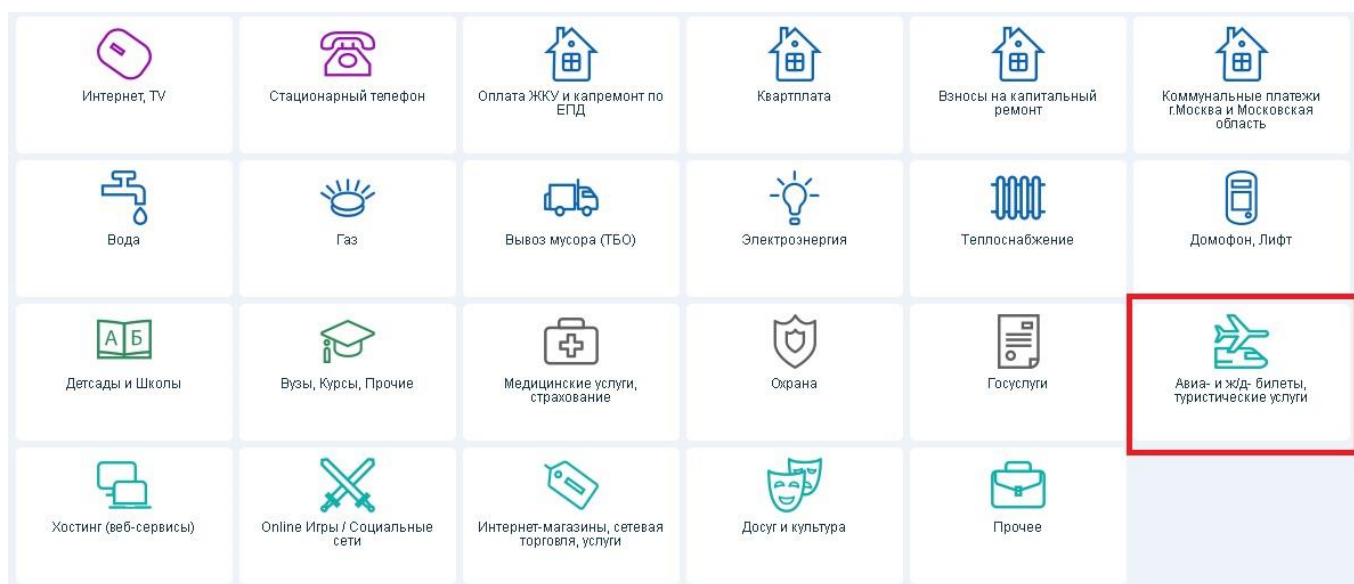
Интернет, TV

Стационарный телефон

Оплата ЖКУ и капремонт по ЕПД

Квартплата

Взносы на капитальный ремонт

Коммунальные платежи г.Москва и Московская область

Вода

Газ

Вывоз мусора (ТБО)

Электроэнергия

Теплоснабжение

Домофон, Лифт

А Б

Детсады и Школы

Вузы, Курсы, Прочие

Медицинские услуги, страхование

Охрана

Госуслуги

Авиа- и Ж/Д- билеты, туристические услуги

Хостинг (веб-сервисы)

Online Игры / Социальные сети

Интернет-магазины, сетевая торговля, услуги

Досуг и культура

Прочее